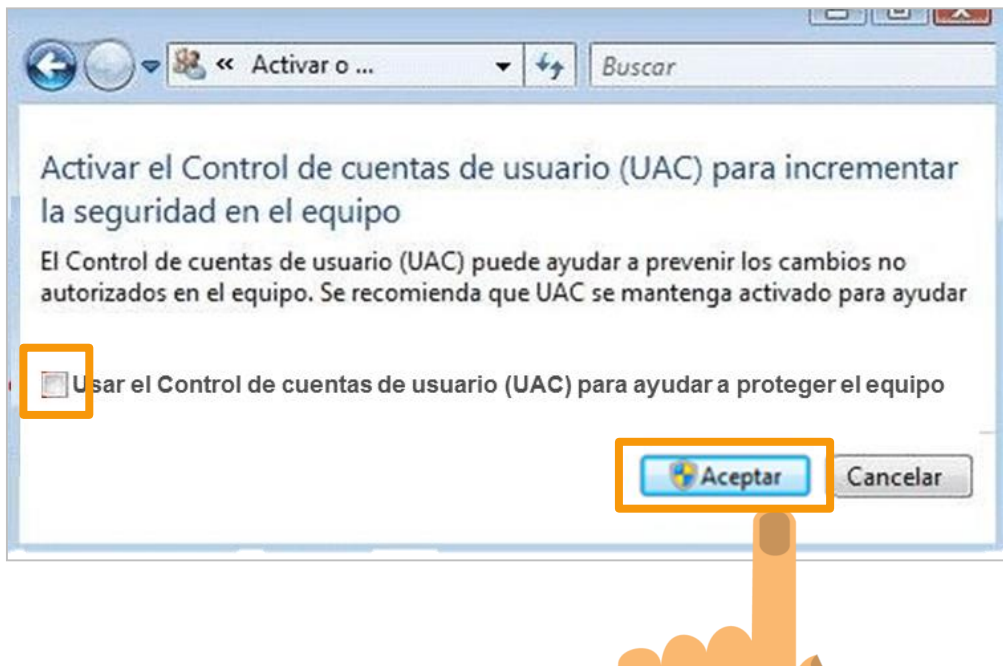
« Activar o ...

Buscar

Activar el Control de cuentas de usuario (UAC) para incrementar la seguridad en el equipo

El Control de cuentas de usuario (UAC) puede ayudar a prevenir los cambios no autorizados en el equipo. Se recomienda que UAC se mantenga activado para ayudar

Usar el Control de cuentas de usuario (UAC) para ayudar a proteger el equipo

Aceptar

Cancelar